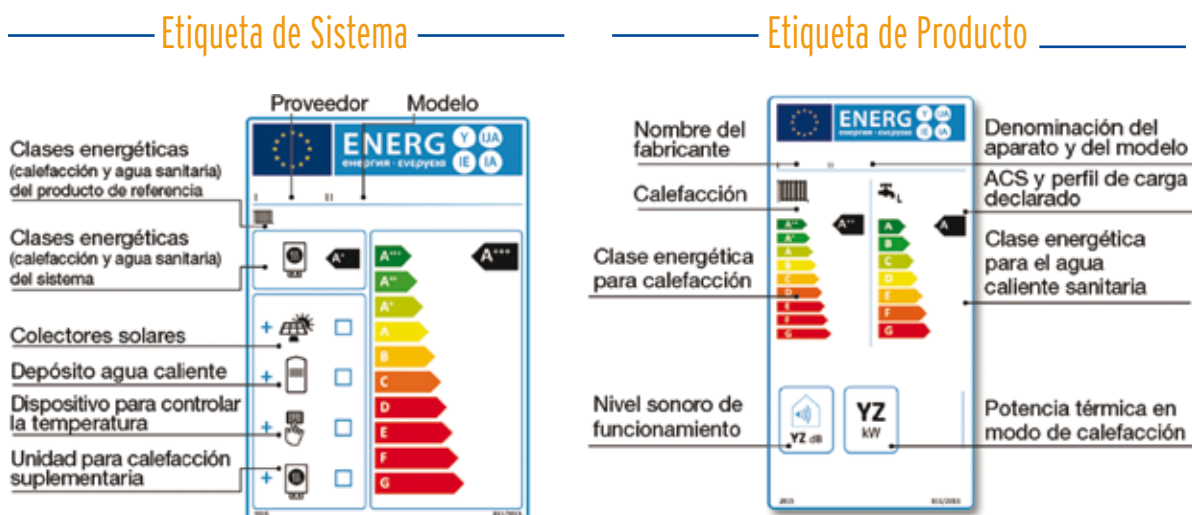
Etiqueta de Sistema

Proveedor
Modelo

Clases energéticas (calefacción y agua sanitaria) del producto de referencia

Clases energéticas (calefacción y agua sanitaria) del sistema

Colectores solares

Depósito agua caliente

Dispositivo para controlar la temperatura

Unidad para calefacción suplementaria

ENERG
енергия · ενεργεια
Y IJA IE IA
I II
A⁺
A⁺⁺⁺
A⁺⁺⁺
A⁺⁺
A⁺
A
B
C
D
E
F
G
+
+
+
+

Etiqueta de Producto

Nombre del fabricante
Calefacción
Clase energética para calefacción
Nivel sonoro de funcionamiento

Denominación del aparato y del modelo
ACS y perfil de carga declarado
Clase energética para el agua caliente sanitaria
Potencia térmica en modo de calefacción

ENERG
енергия · ενεργεια
Y IJA IE IA
I II
A⁺⁺
A⁺
A
B
C
D
E
F
G
A
B
C
D
E
F
G
L
YZ dB
YZ
kW